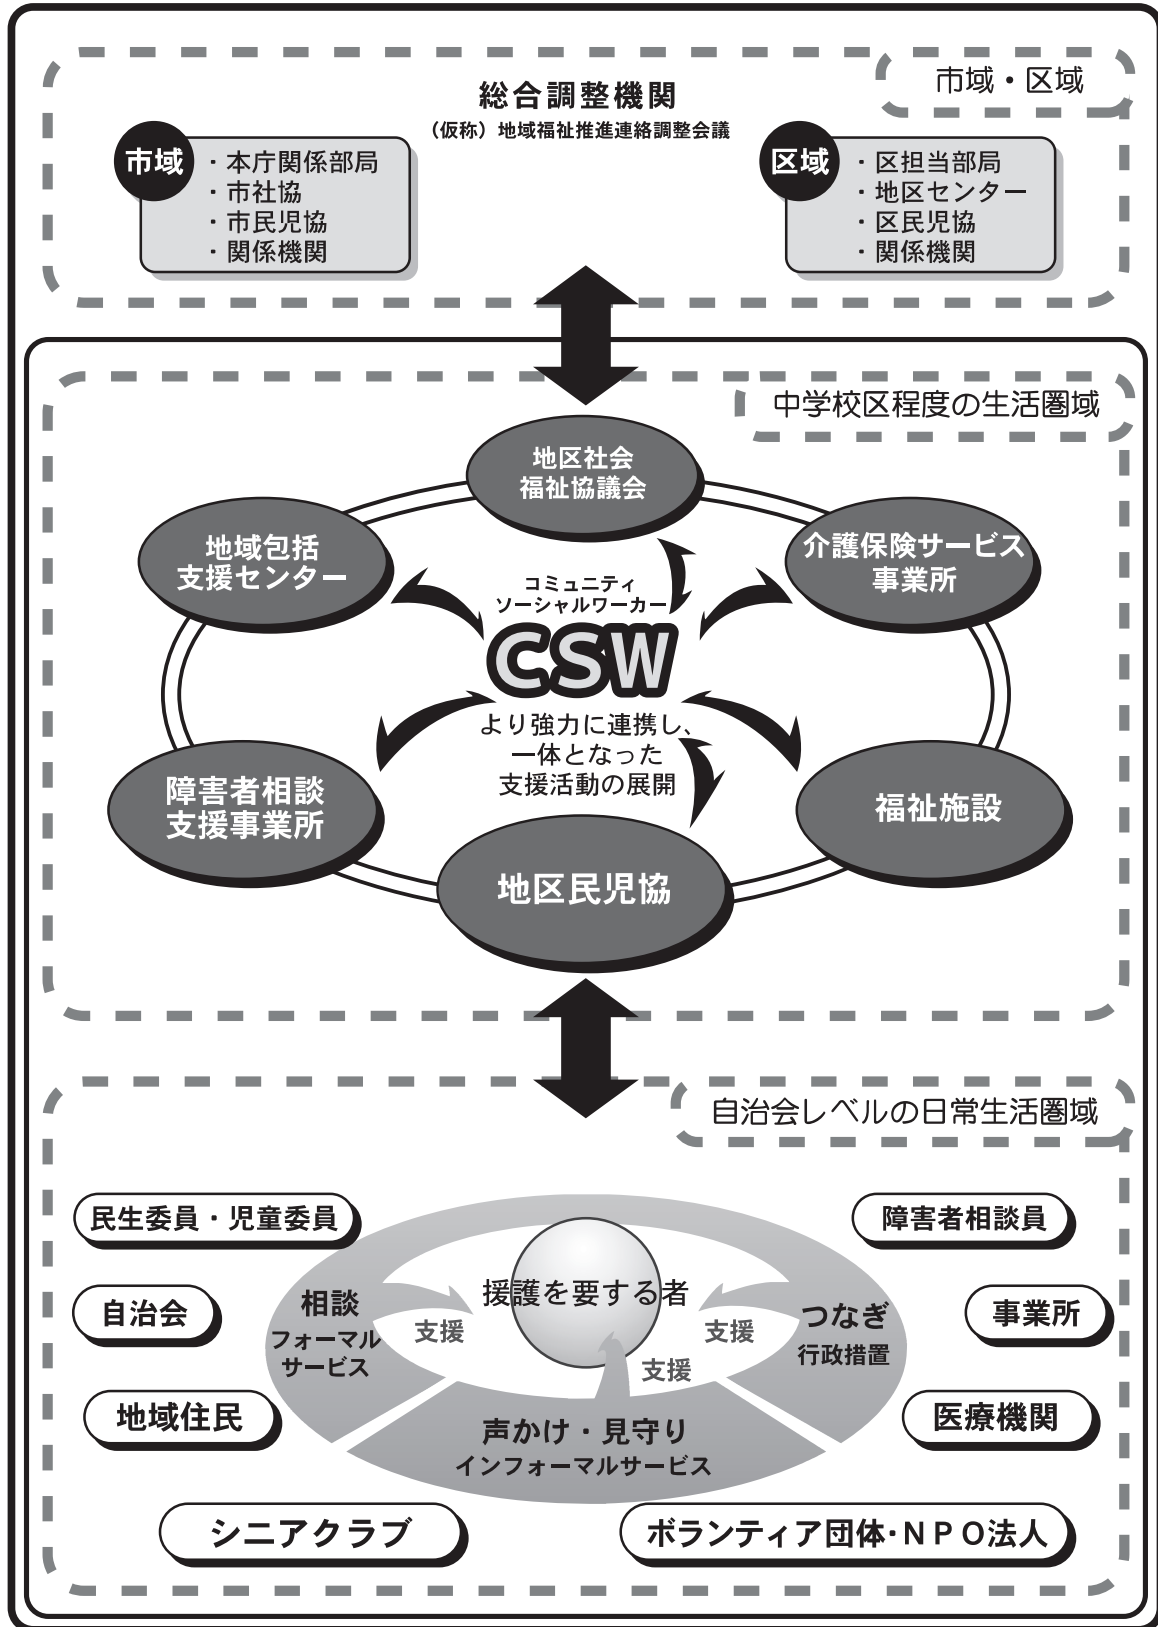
市域・区域

総合調整機関
（仮称）地域福祉推進連絡調整会議

市域
・本庁関係部局
・市社協
・市民児協
・関係機関

区域
・区担当部局
・地区センター
・区民児協
・関係機関

中学校区程度の生活圏域

地区社会福祉協議会

地域包括支援センター

介護保険サービス事業所

コミュニティソーシャルワーカー
CSW

より強力に連携し、一体となった支援活動の展開

障害者相談支援事業所

福祉施設

地区民児協

自治会レベルの日常生活圏域

民生委員・児童委員

障害者相談員

自治会

事業所

地域住民

医療機関

援護を要する者

相談
フォーマルサービス

支援

支援

つなぎ
行政措置

支援

声かけ・見守り
インフォーマルサービス

シニアクラブ

ボランティア団体･ＮＰＯ法人